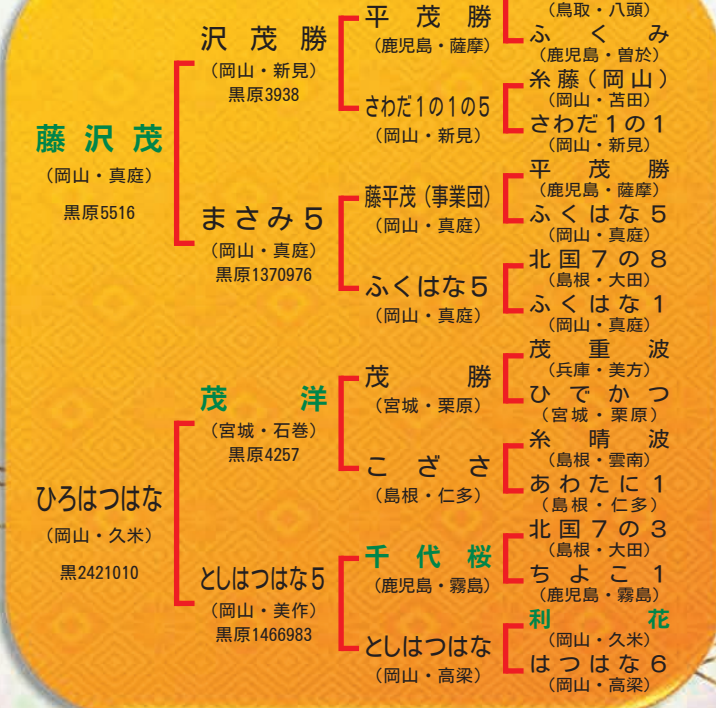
藤沢茂
(岡山・真庭)
黒原5516

沢茂勝
(岡山・新見)
黒原3938

まさみ5
(岡山・真庭)
黒原1370976

平茂勝
(鹿児島・薩摩)

さわだ1の1の5
(岡山・新見)

藤平茂(事業団)
(岡山・真庭)

ふくはな5
(岡山・真庭)

(鳥取・八頭)
ふくみ
(鹿児島・曽於)
糸藤(岡山)
(岡山・苫田)
さわだ1の1
(岡山・新見)
平茂勝
(鹿児島・薩摩)
ふくはな5
(岡山・真庭)
北国7の8
(島根・大田)
ふくはな1
(岡山・真庭)

ひろはつはな
(岡山・久米)
黒2421010

茂洋
(宮城・石巻)
黒原4257

としはつはな5
(岡山・美作)
黒原1466983

茂勝
(宮城・栗原)

こざさ
(島根・仁多)

千代桜
(鹿児島・霧島)

としはつはな
(岡山・高梁)

茂重波
(兵庫・美方)
ひでかつ
(宮城・栗原)
糸晴波
(島根・雲南)
あわたに1
(島根・仁多)
北国7の3
(島根・大田)
ちよこ1
(鹿児島・霧島)
利花
(岡山・久米)
はつはな6
(岡山・高梁)